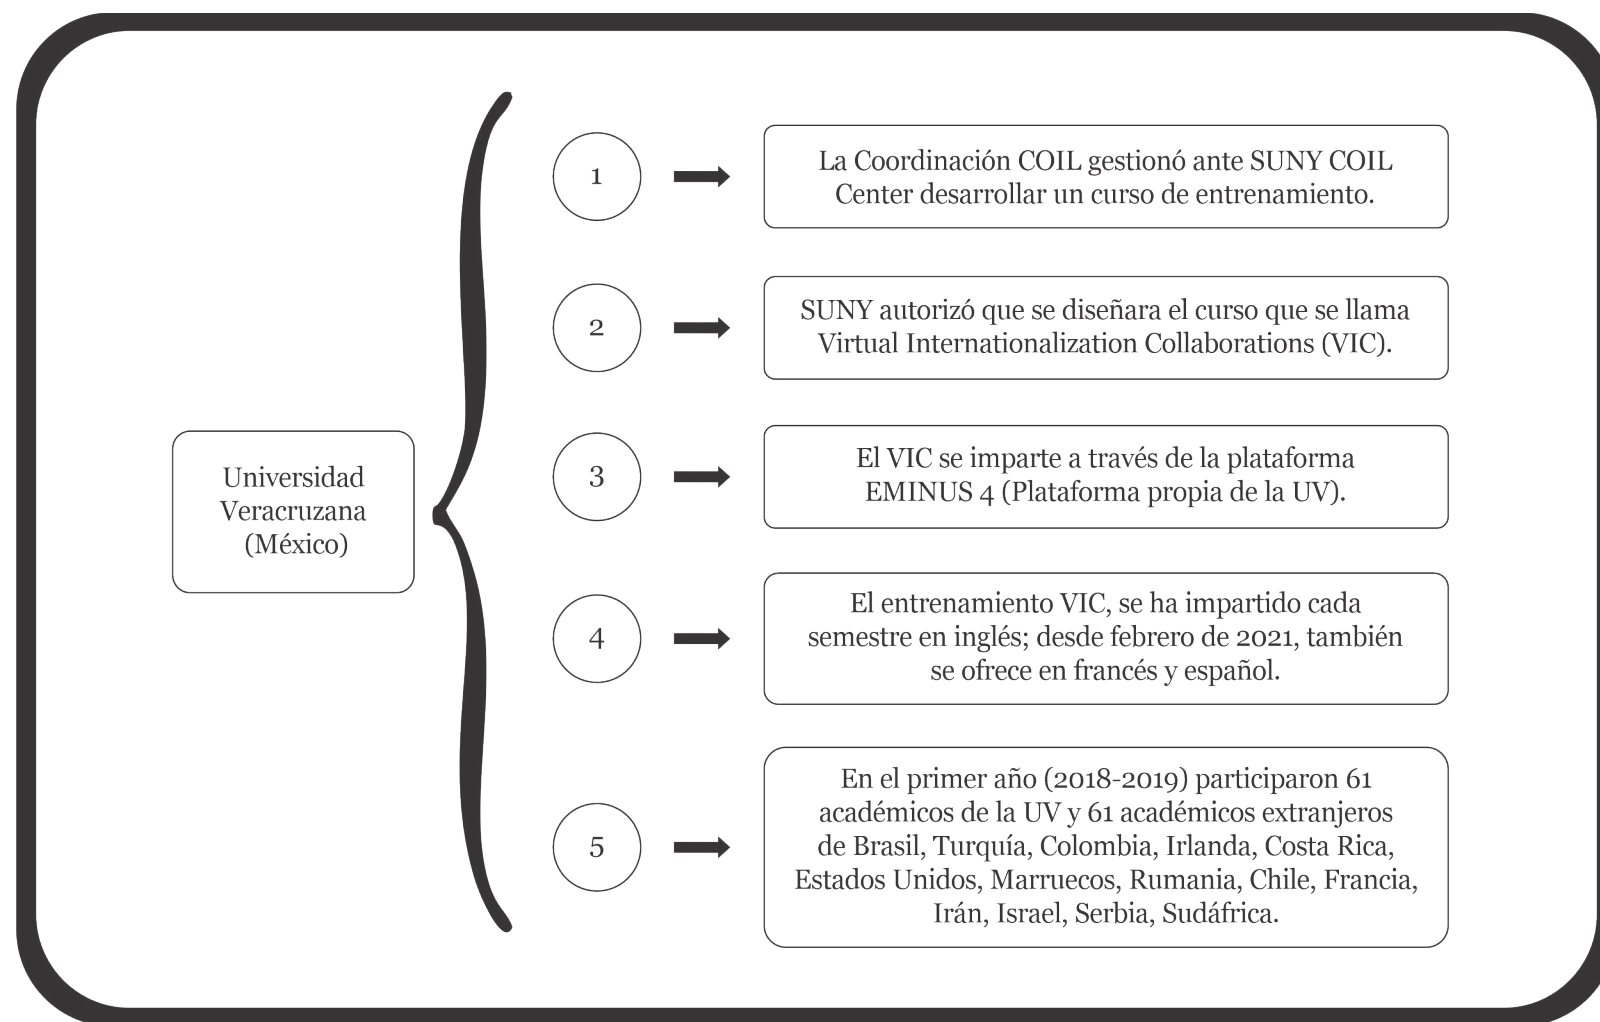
Universidad Veracruzana (México)

1

La Coordinación COIL gestionó ante SUNY COIL Center desarrollar un curso de entrenamiento.

2

SUNY autorizó que se diseñara el curso que se llama Virtual Internationalization Collaborations (VIC).

3

El VIC se imparte a través de la plataforma EMINUS 4 (Plataforma propia de la UV).

4

El entrenamiento VIC, se ha impartido cada semestre en inglés; desde febrero de 2021, también se ofrece en francés y español.

5

En el primer año (2018-2019) participaron 61 académicos de la UV y 61 académicos extranjeros de Brasil, Turquía, Colombia, Irlanda, Costa Rica, Estados Unidos, Marruecos, Rumania, Chile, Francia, Irán, Israel, Serbia, Sudáfrica.